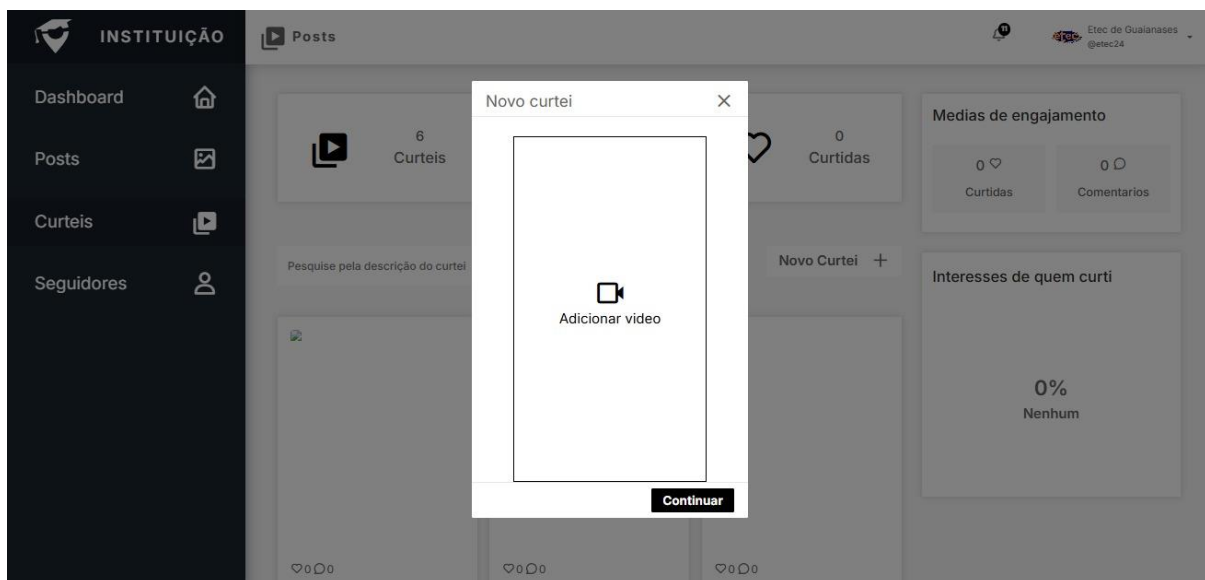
INSTITUIÇÃO

Posts

Etec de Guaianases
@etec24

Dashboard

Posts

Curteis

Seguidores

6
Curteis

0
Curtidas

Medias de engajamento

0
Curtidas

0
Comentarios

Pesquise pela descrição do curtei

Novo Curtei +

Interesses de quem curti

0%
Nenhum

0 0

0 0

0 0

Novo curtei ×

Adicionar video

Continuar